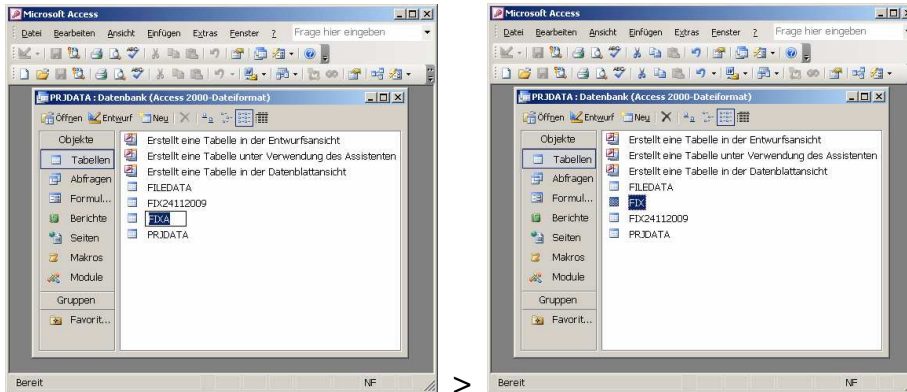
Microsoft Access
Datei Bearbeiten Ansicht Einfügen Extras Fenster ? Frage hier eingeben
PRJDATA : Datenbank (Access 2000-Dateiformat)
Öffnen Entwurf Neu
Objekte
Tabellen
Abfragen
Formul...
Berichte
Seiten
Makros
Module
Gruppen
Favorit...
Erstellt eine Tabelle in der Entwurfsansicht
Erstellt eine Tabelle unter Verwendung des Assistenten
Erstellt eine Tabelle in der Datenblattansicht
FILEDATA
FIX24112009
FIXA
PRJDATA
Bereit
NF

>

Microsoft Access
Datei Bearbeiten Ansicht Einfügen Extras Fenster ? Frage hier eingeben
PRJDATA : Datenbank (Access 2000-Dateiformat)
Öffnen Entwurf Neu
Objekte
Tabellen
Abfragen
Formul...
Berichte
Seiten
Makros
Module
Gruppen
Favorit...
Erstellt eine Tabelle in der Entwurfsansicht
Erstellt eine Tabelle unter Verwendung des Assistenten
Erstellt eine Tabelle in der Datenblattansicht
FILEDATA
FIX
FIX24112009
PRJDATA
Bereit
NF